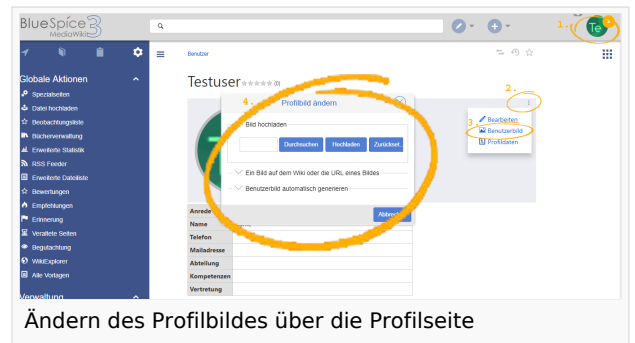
BlueSpice 3 MediaWiki

Te

1.

Globale Aktionen

Spezialseiten

Datei hochladen

Beobachtungsliste

Bücherverwaltung

Erweiterte Statistik

RSS Feeder

Erweiterte Dateiliste

Bewertungen

Empfehlungen

Erinnerung

Veraltete Seiten

Begutachtung

WikiExplorer

Alle Vorlagen

Verwaltung

Benutzer

Testuser (0)

2.

4.

Profilbild ändern

Bild hochladen

Durchsuchen

Hochladen

Zurücksetzen

Ein Bild auf dem Wiki oder die URL eines Bildes

Benutzerbild automatisch generieren

Abbrechen

3.

Bearbeiten

Benutzerbild

Profildaten

| Anrede | |
|---|---|
| Name | |
| Telefon | |
| Mailadresse | |
| Abteilung | |
| Kompetenzen | |
| Vertretung | |

Ändern des Profilbildes über die Profilseite